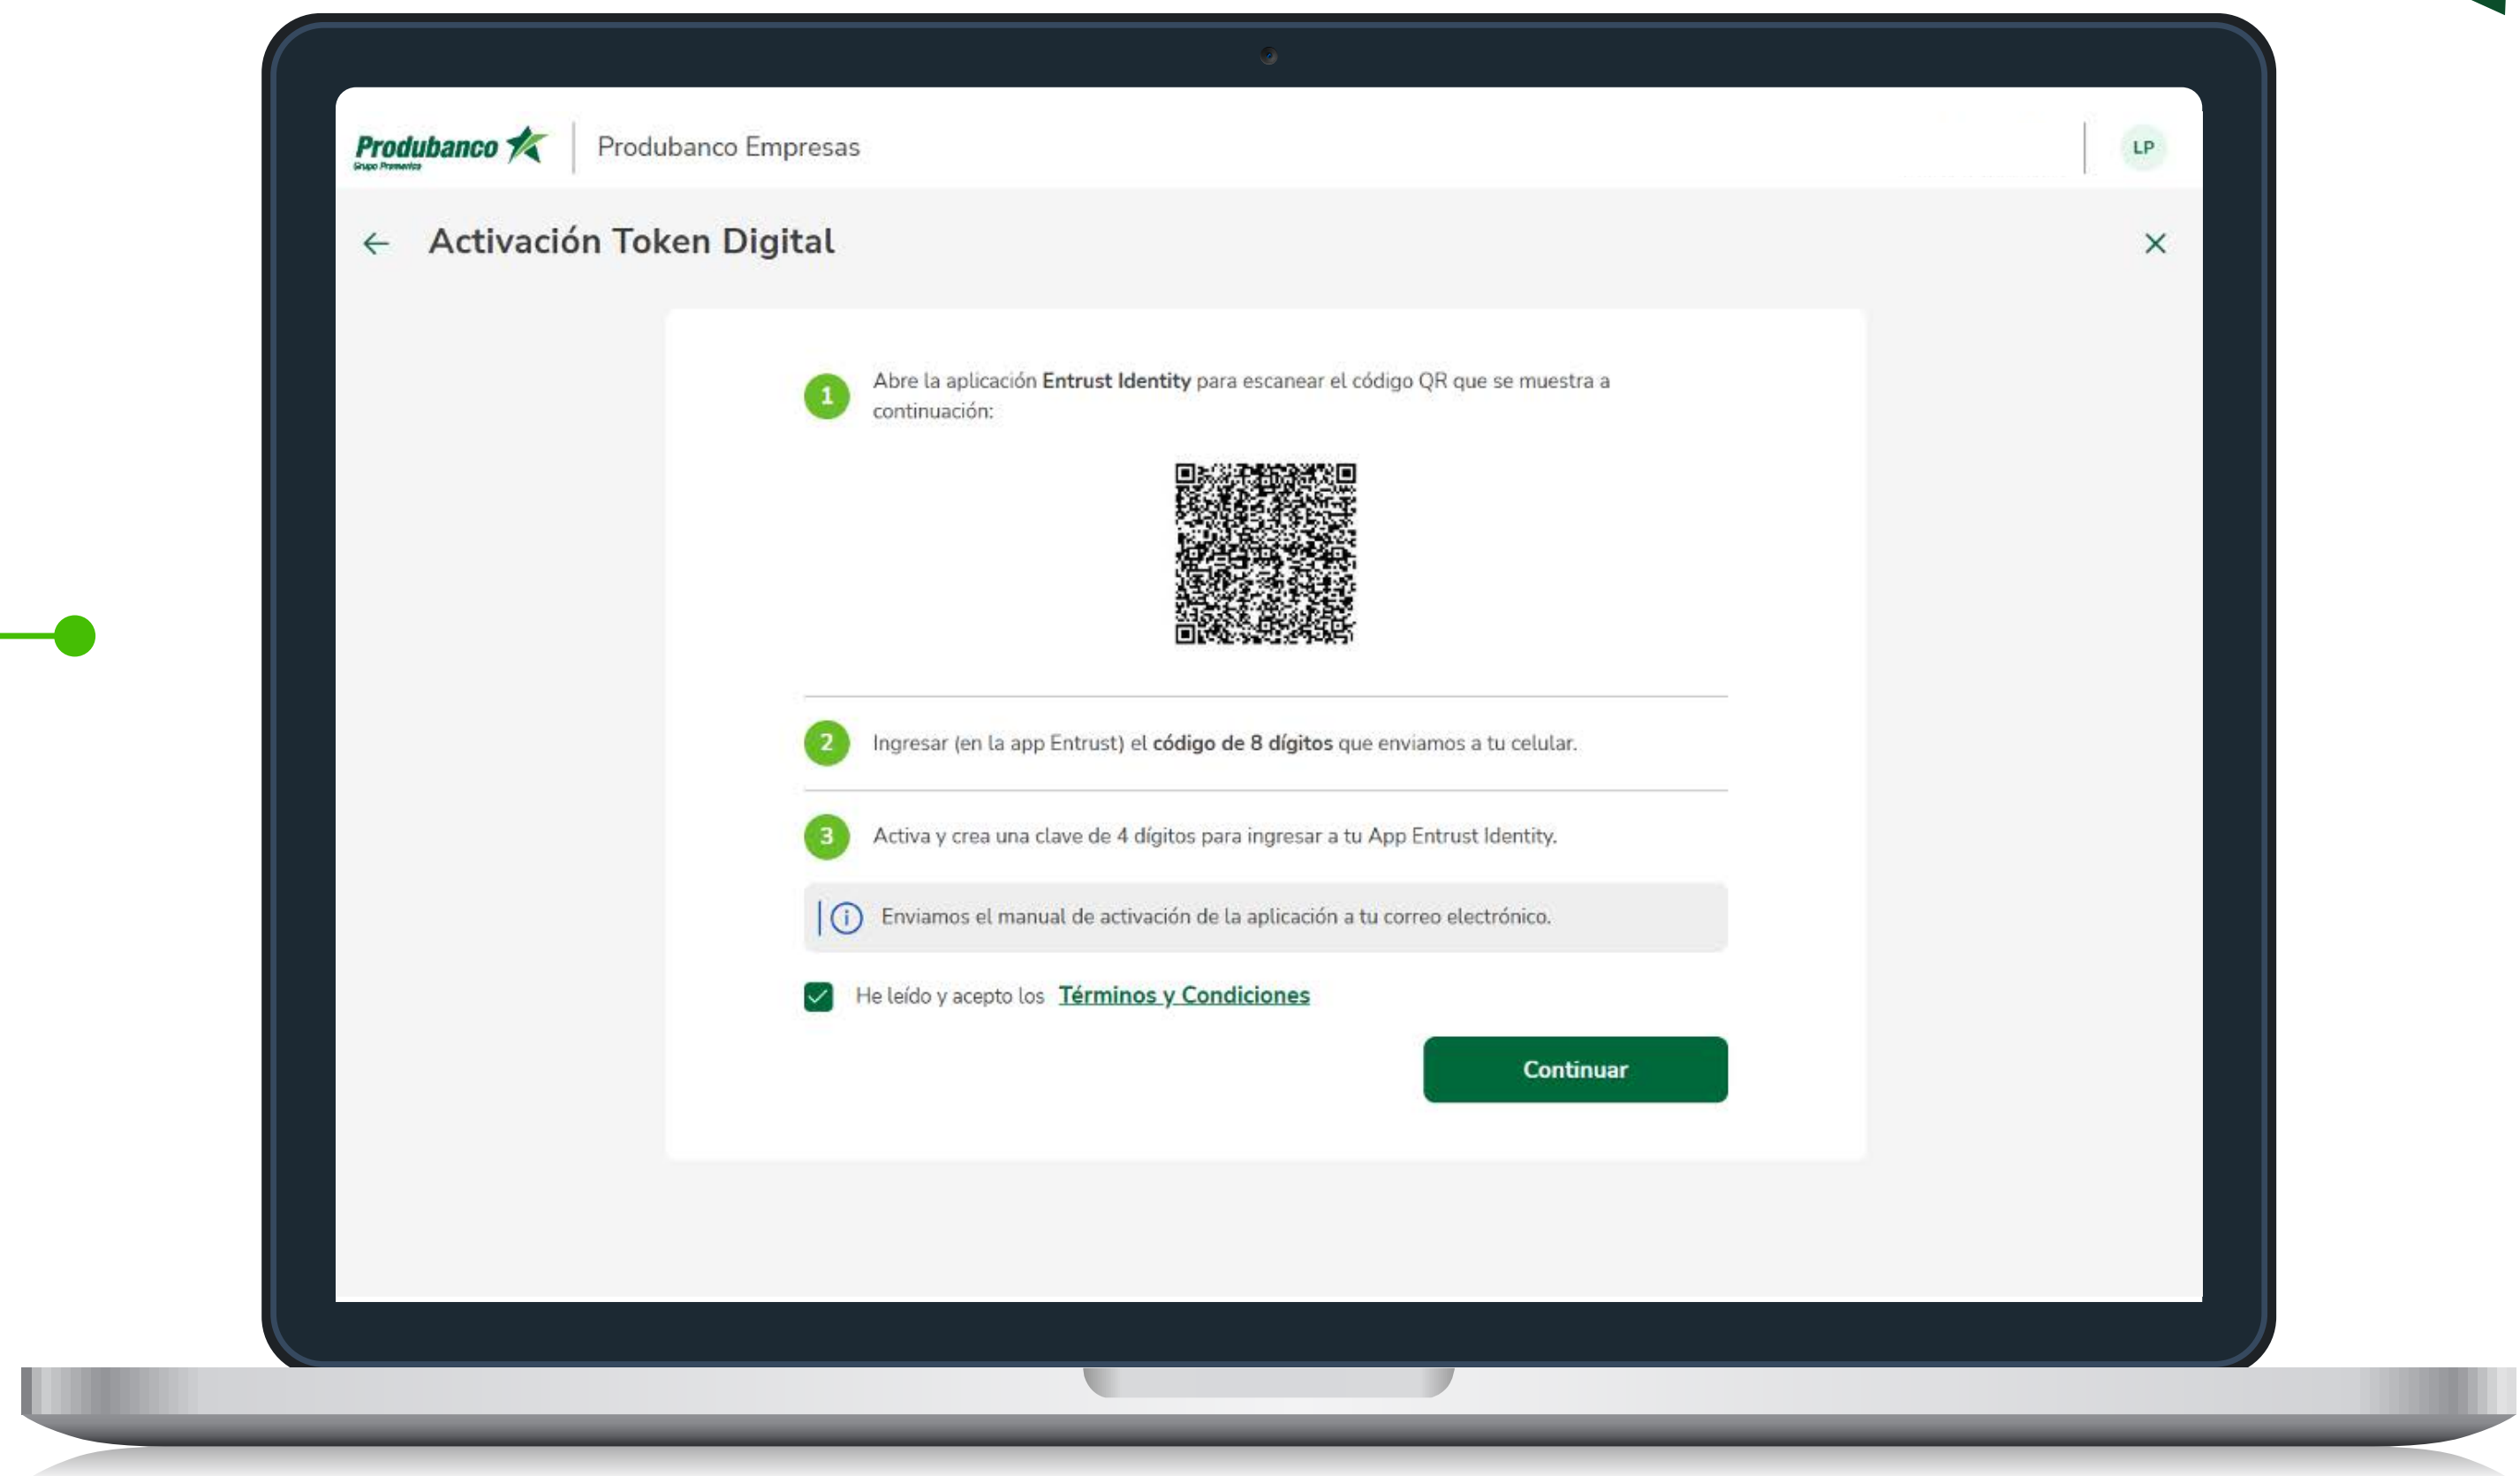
Produbanco
Grupo Promerica

Produbanco Empresas

LP

Activación Token Digital

1 Abre la aplicación **Entrust Identity** para escanear el código QR que se muestra a continuación:

2 Ingresar (en la app Entrust) el **código de 8 dígitos** que enviamos a tu celular.

3 Activa y crea una clave de 4 dígitos para ingresar a tu App Entrust Identity.

Enviamos el manual de activación de la aplicación a tu correo electrónico.

He leído y acepto los Términos y Condiciones

Continuar